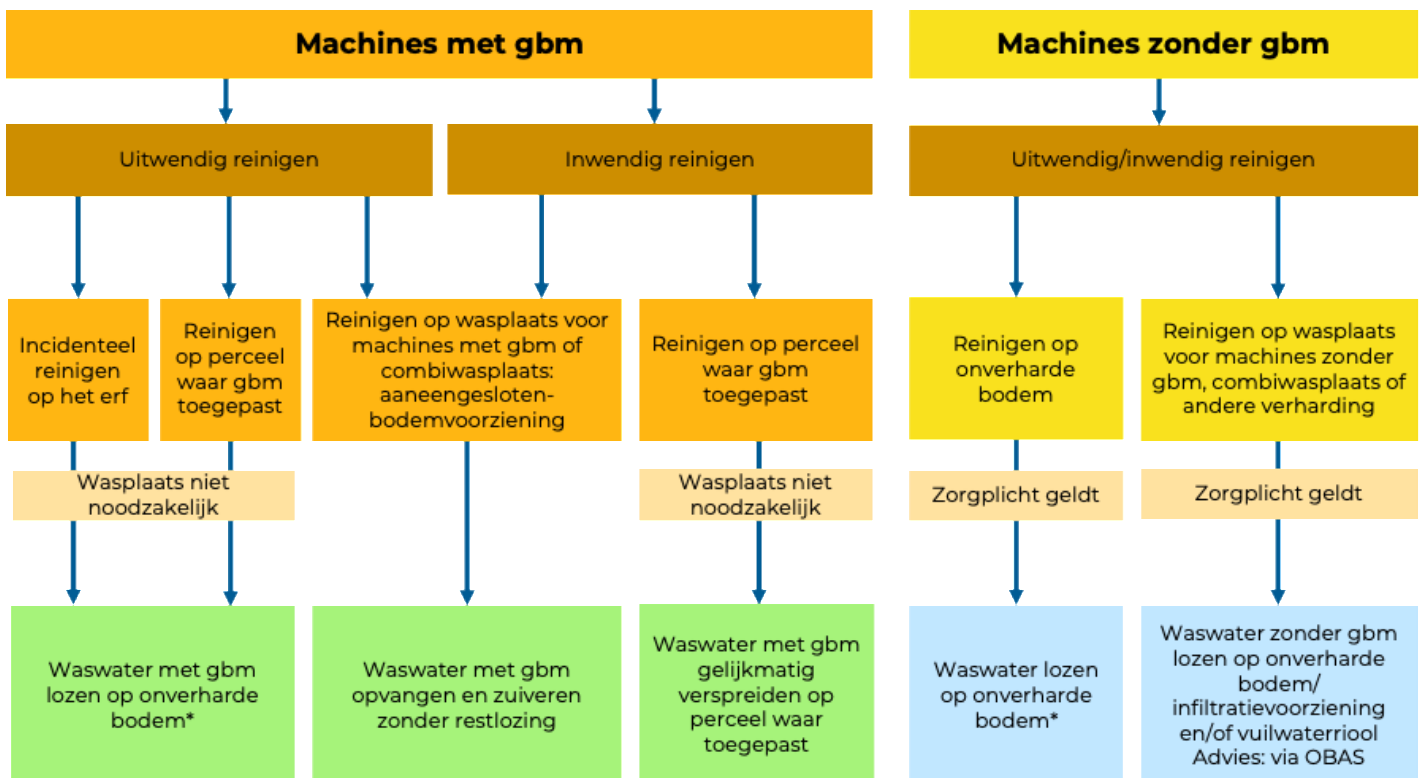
Machines met gbm

Machines zonder gbm

Uitwendig reinigen

Inwendig reinigen

Uitwendig/inwendig reinigen

Incidenteel reinigen op het erf

Reinigen op perceel waar gbm toegepast

Reinigen op wasplaats voor machines met gbm of combiwasplaats: aaneengesloten-bodemvoorziening

Reinigen op perceel waar gbm toegepast

Reinigen op onverharde bodem

Reinigen op wasplaats voor machines zonder gbm, combiwasplaats of andere verharding

Wasplaats niet noodzakelijk

Wasplaats niet noodzakelijk

Zorgplicht geldt

Zorgplicht geldt

Waswater met gbm lozen op onverharde bodem*

Waswater met gbm opvangen en zuiveren zonder restlozing

Waswater met gbm gelijkmatig verspreiden op perceel waar toegepast

Waswater lozen op onverharde bodem*

Waswater zonder gbm lozen op onverharde bodem/ infiltratievoorziening en/of vuilwaterriool Advies: via OBAS